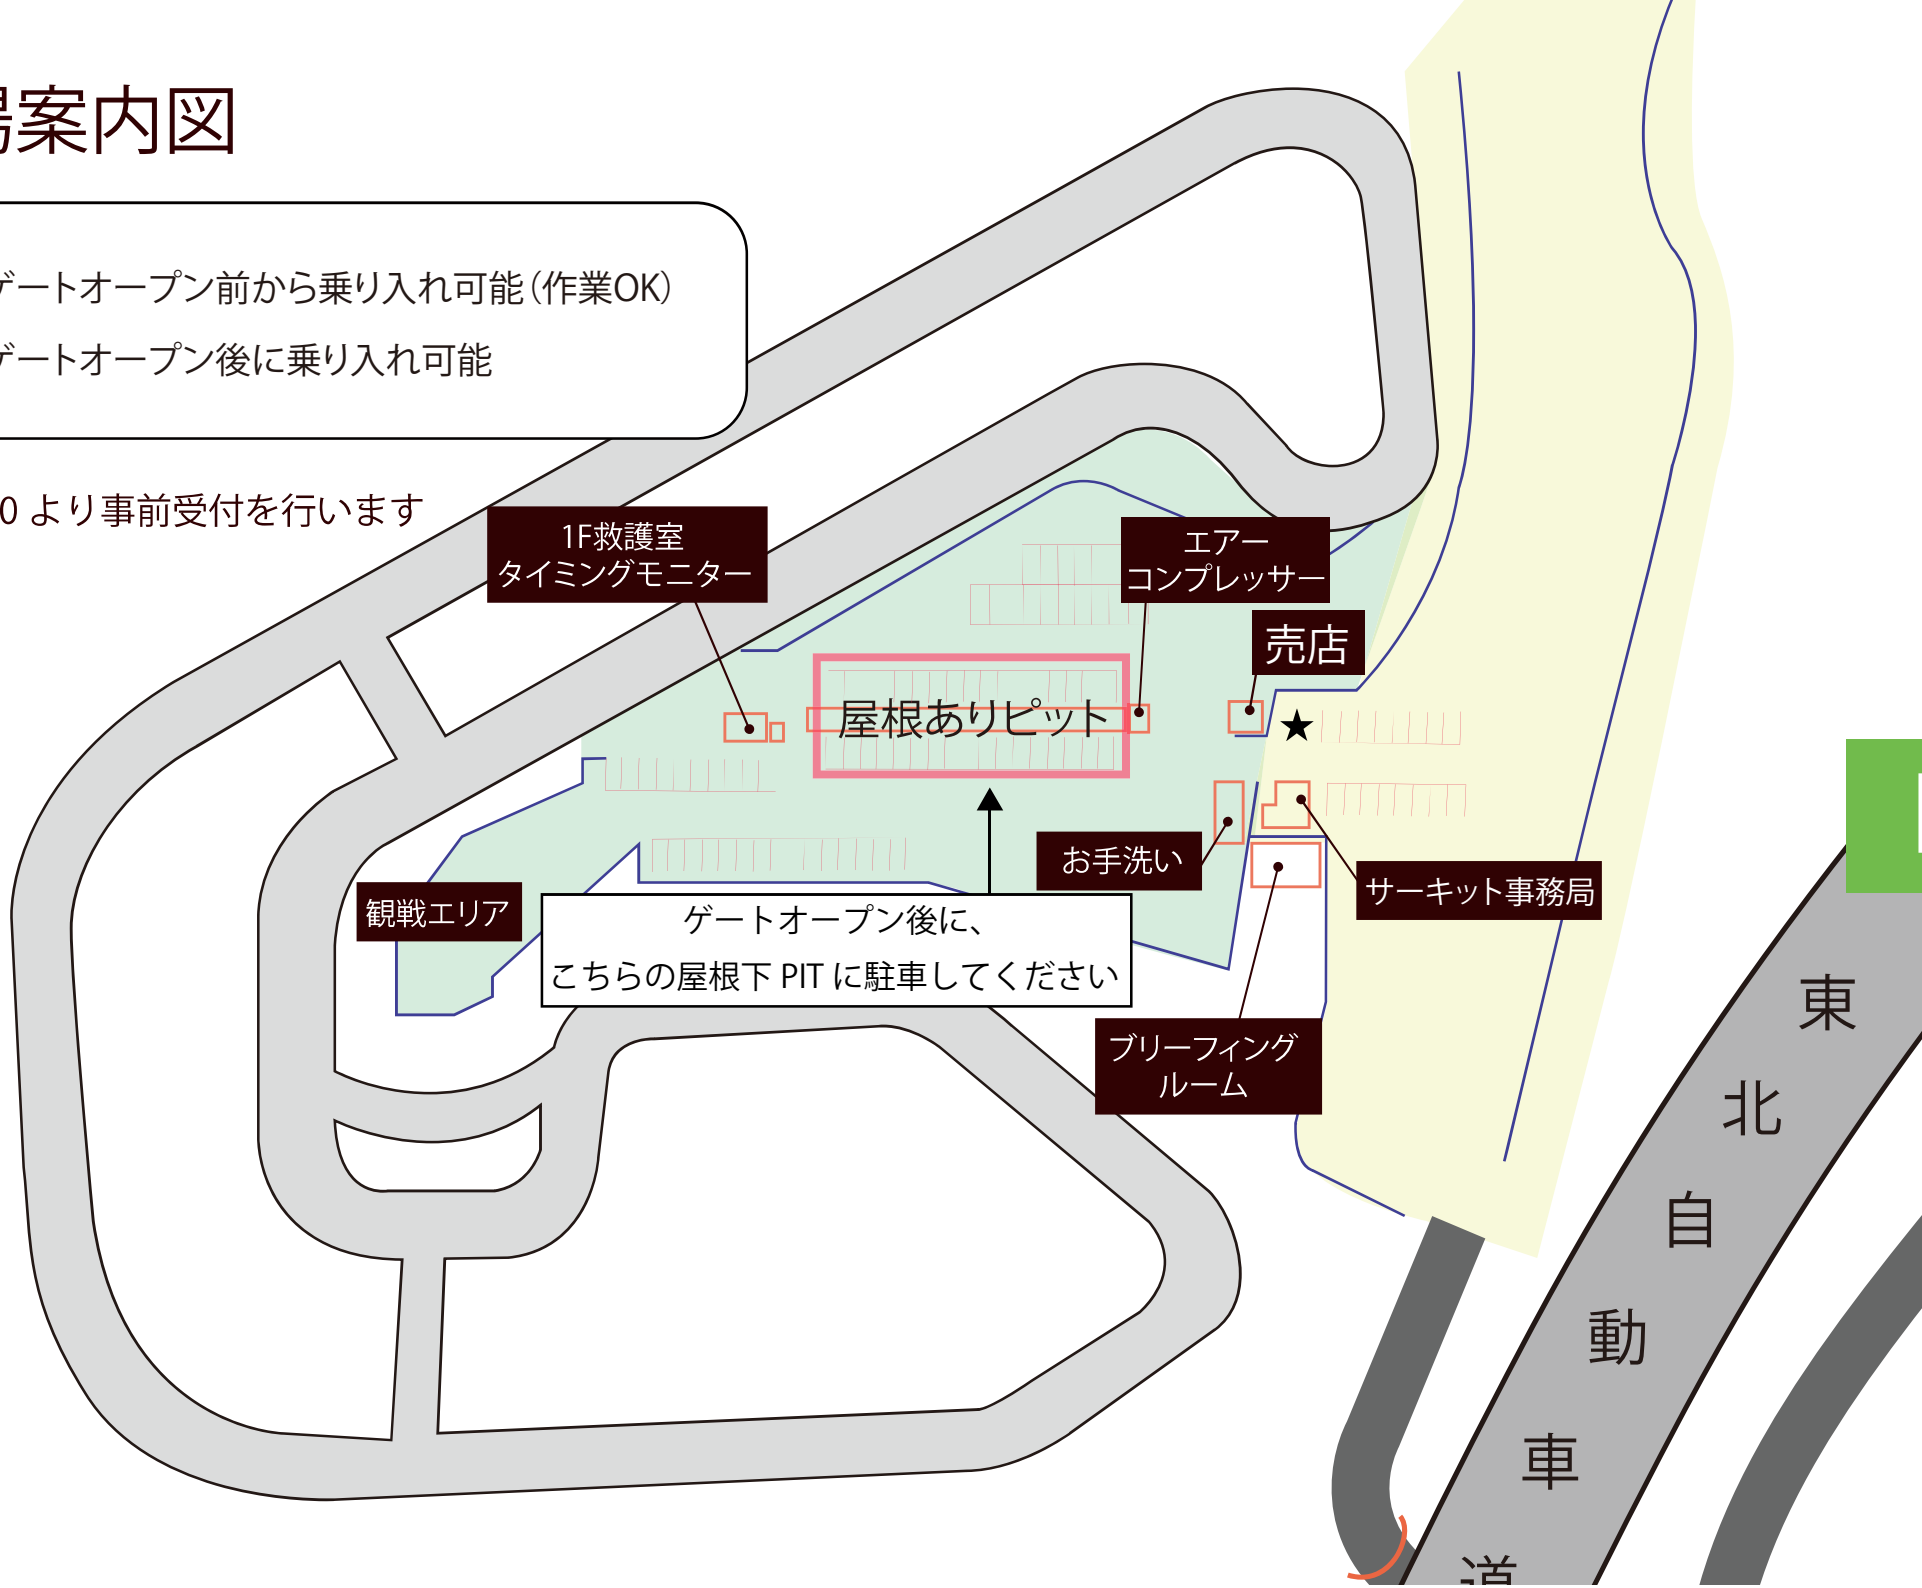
場案内図

ゲートオープン前から乗り入れ可能(作業OK)

ゲートオープン後に乗り入れ可能

0 より事前受付を行います

1F救護室
タイミングモニター

エアー
コンプレッサー

売店

屋根ありピット

★

お手洗い

サーキット事務局

観戦エリア

ゲートオープン後に、
こちらの屋根下 PIT に駐車してください

ブリーフィング
ルーム

東
北
自
動
車
道